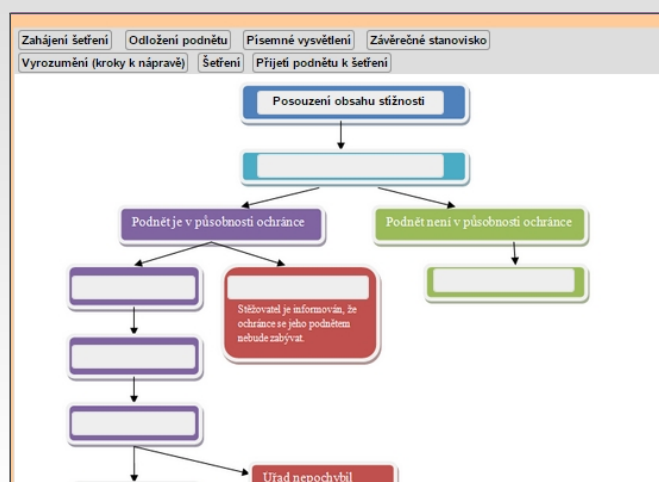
Zahájení šetření
Odložení podnětu
Písemné vysvětlení
Závěrečné stanovisko
Vyrozumění (kroky k nápravě)
Šetření
Přijetí podnětu k šetření

Posouzení obsahu stížnosti

Podnět je v působnosti ochránce

Podnět není v působnosti ochránce

Stěžovatel je informován, že ochránce se jeho podnětem nebude zabývat.

Úřad nepochybil